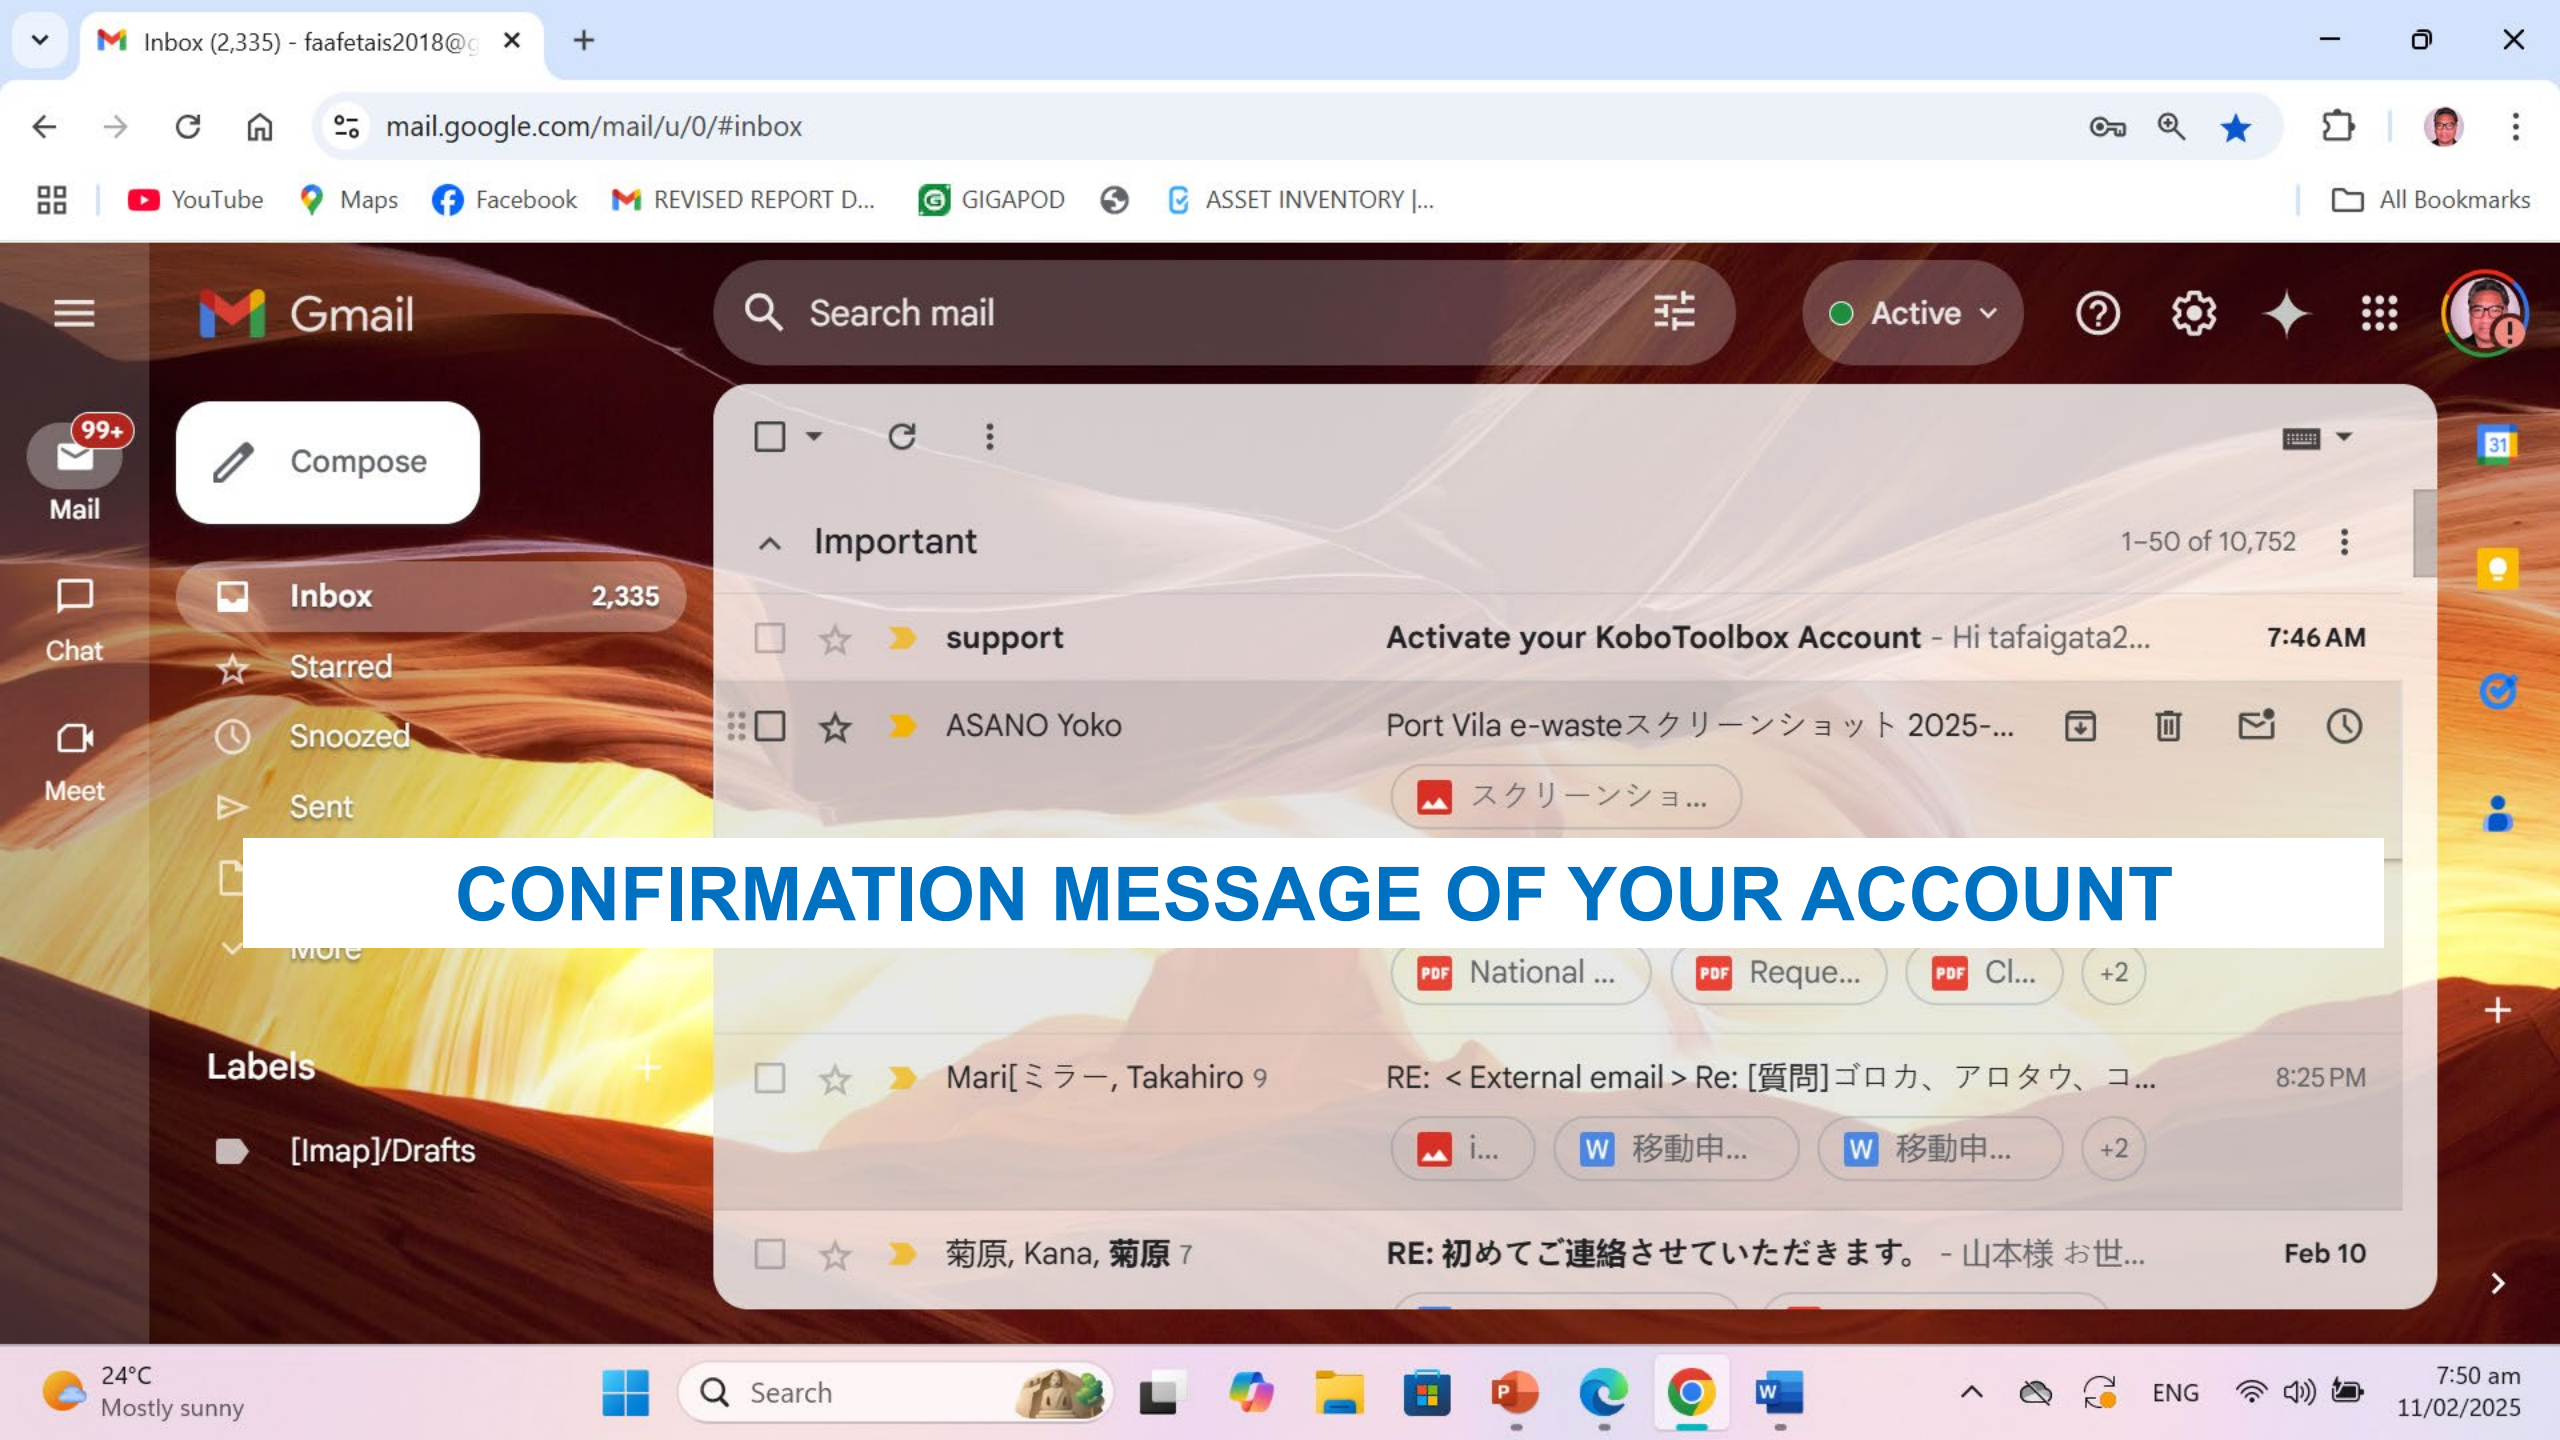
Inbox (2,335) - faafetais2018@g

mail.google.com/mail/u/0/#inbox

YouTube Maps Facebook REVISED REPORT D... GIGAPOD ASSET INVENTORY |... All Bookmarks

Gmail

Search mail

Active

99+
Mail

Chat

Meet

Compose

Inbox 2,335
Starred
Snoozed
Sent
More

Labels
[Imap]/Drafts

Important 1–50 of 10,752

support Activate your KoboToolbox Account - Hi tafaigata2... 7:46 AM

ASANO Yoko Port Vila e-wasteスクリーンショット 2025-...
スクリーンショ...

CONFIRMATION MESSAGE OF YOUR ACCOUNT

National ... Reque... Cl... +2

Mari[ミラー, Takahiro 9 RE: < External email > Re: [質問]ゴロカ、アロタウ、コ... 8:25 PM
i... 移動申... 移動申... +2

菊原, Kana, 菊原 7 RE: 初めてご連絡させていただきます。 - 山本様 お世... Feb 10

24°C
Mostly sunny

Search

ENG

7:50 am
11/02/2025